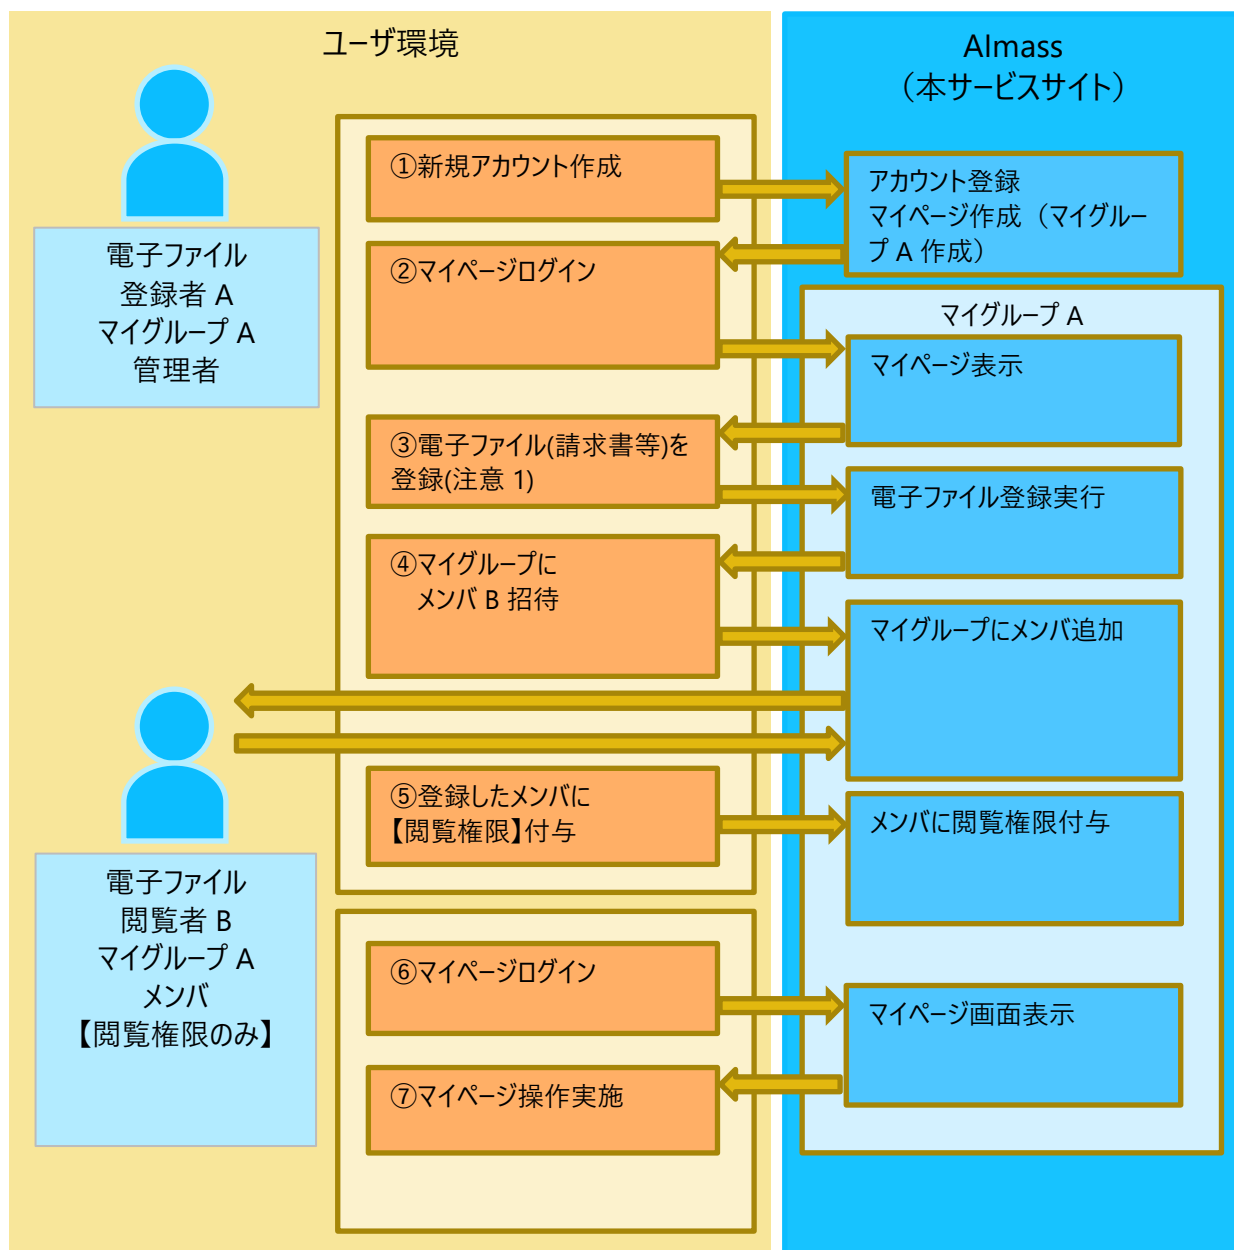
ユーザ環境

電子ファイル
登録者 A
マイグループ A
管理者

①新規アカウント作成

②マイページログイン

③電子ファイル(請求書等)を登録(注意 1)

④マイグループにメンバ B 招待

⑤登録したメンバに【閲覧権限】付与

電子ファイル
閲覧者 B
マイグループ A
メンバ
【閲覧権限のみ】

⑥マイページログイン

⑦マイページ操作実施

AImass
（本サービスサイト）

アカウント登録
マイページ作成（マイグループ A 作成）

マイグループ A

マイページ表示

電子ファイル登録実行

マイグループにメンバ追加

メンバに閲覧権限付与

マイページ画面表示